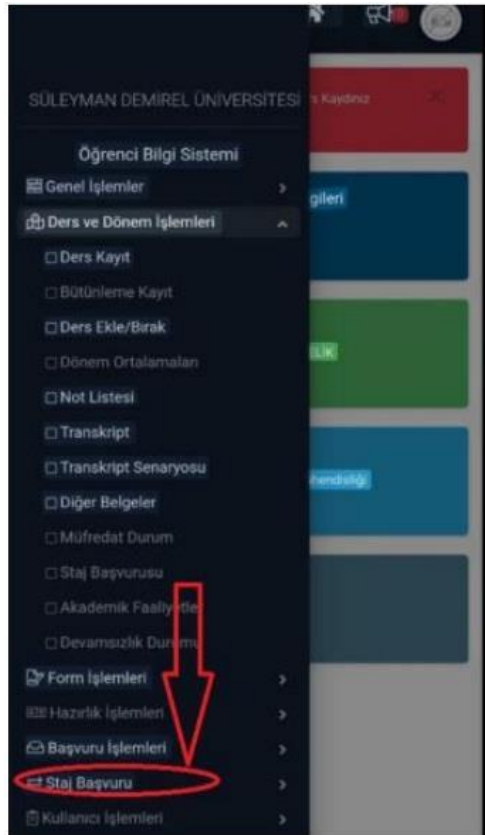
SÜLEYMAN DEMİREL ÜNİVERSİTESİ

s Kaydınız

Öğrenci Bilgi Sistemi

Genel İşlemler

Ders ve Dönem İşlemleri

Ders Kayıt

Bütünleme Kayıt

Ders Ekle/Bırak

Dönem Ortalamaları

Not Listesi

Transkript

Transkript Senaryosu

Diğer Belgeler

Müfredat Durum

Staj Başvurusu

Akademik Faaliy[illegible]

Devamsızlık Dur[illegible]

Form İşlemleri

Hazırlık İşlemleri

Başvuru İşlemleri

Staj Başvuru

Kullanıcı İşlemleri

gileri

LIK

hendisliği